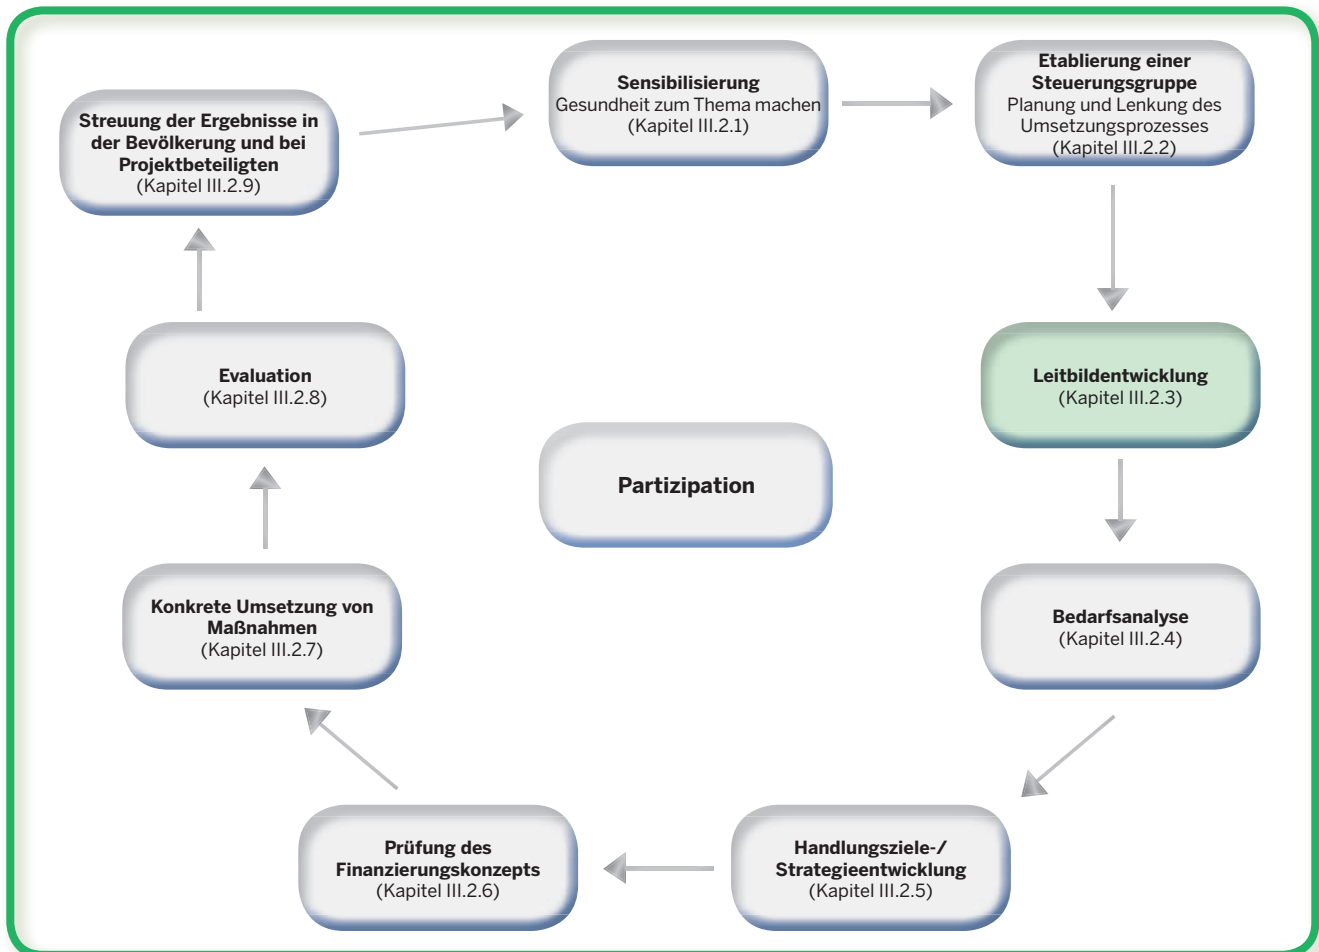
Sensibilisierung
Gesundheit zum Thema machen
(Kapitel III.2.1)

Etablierung einer Steuerungsgruppe
Planung und Lenkung des Umsetzungsprozesses
(Kapitel III.2.2)

Leitbildentwicklung
(Kapitel III.2.3)

Bedarfsanalyse
(Kapitel III.2.4)

Handlungsziele-/ Strategieentwicklung
(Kapitel III.2.5)

Prüfung des Finanzierungskonzepts
(Kapitel III.2.6)

Konkrete Umsetzung von Maßnahmen
(Kapitel III.2.7)

Evaluation
(Kapitel III.2.8)

Streuung der Ergebnisse in der Bevölkerung und bei Projektbeteiligten
(Kapitel III.2.9)

Partizipation